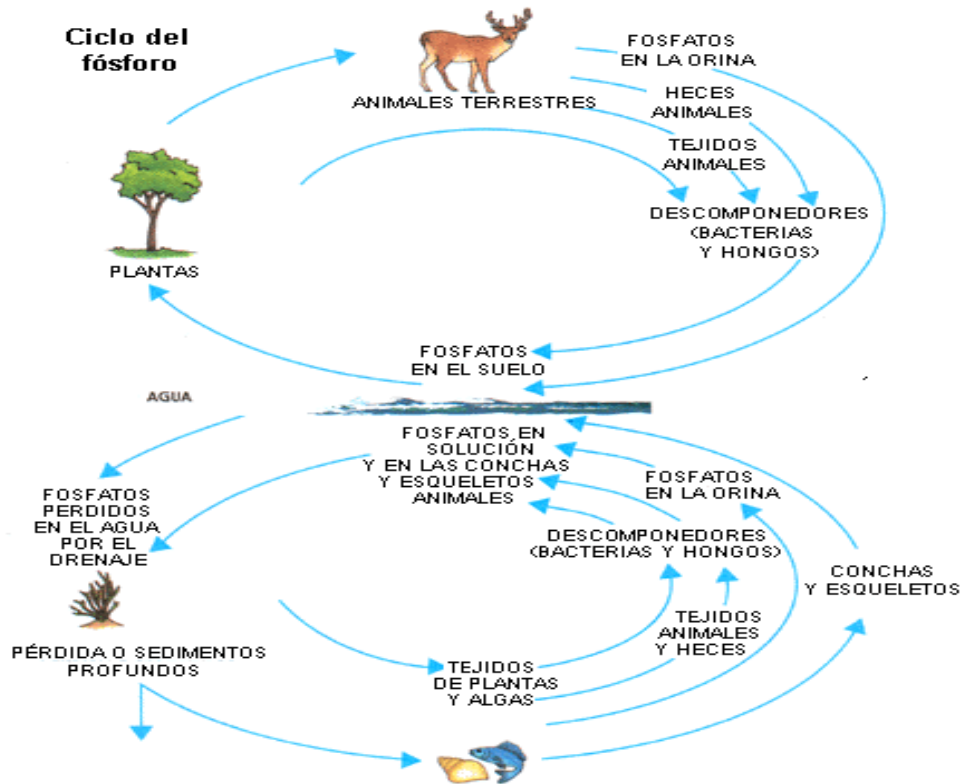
Ciclo del fósforo

ANIMALES TERRESTRES

FOSFATOS EN LA ORINA

HECES ANIMALES

TEJIDOS ANIMALES

DESCOMPONEDORES (BACTERIAS Y HONGOS)

PLANTAS

FOSFATOS EN EL SUELO

AGUA

FOSFATOS EN SOLUCIÓN Y EN LAS CONCHAS Y ESQUELETOS ANIMALES

FOSFATOS PERDIDOS EN EL AGUA POR EL DRENAJE

FOSFATOS EN LA ORINA

DESCOMPONEDORES (BACTERIAS Y HONGOS)

CONCHAS Y ESQUELETOS

TEJIDOS ANIMALES Y HECES

PÉRDIDA O SEDIMENTOS PROFUNDOS

TEJIDOS DE PLANTAS Y ALGAS